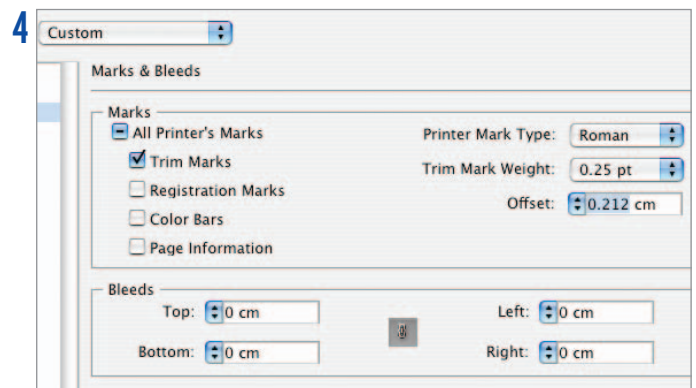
4

Custom

Marks & Bleeds

Marks

All Printer's Marks

Trim Marks

Registration Marks

Color Bars

Page Information

Printer Mark Type: Roman

Trim Mark Weight: 0.25 pt

Offset: 0.212 cm

Bleeds

Top: 0 cm

Bottom: 0 cm

Left: 0 cm

Right: 0 cm